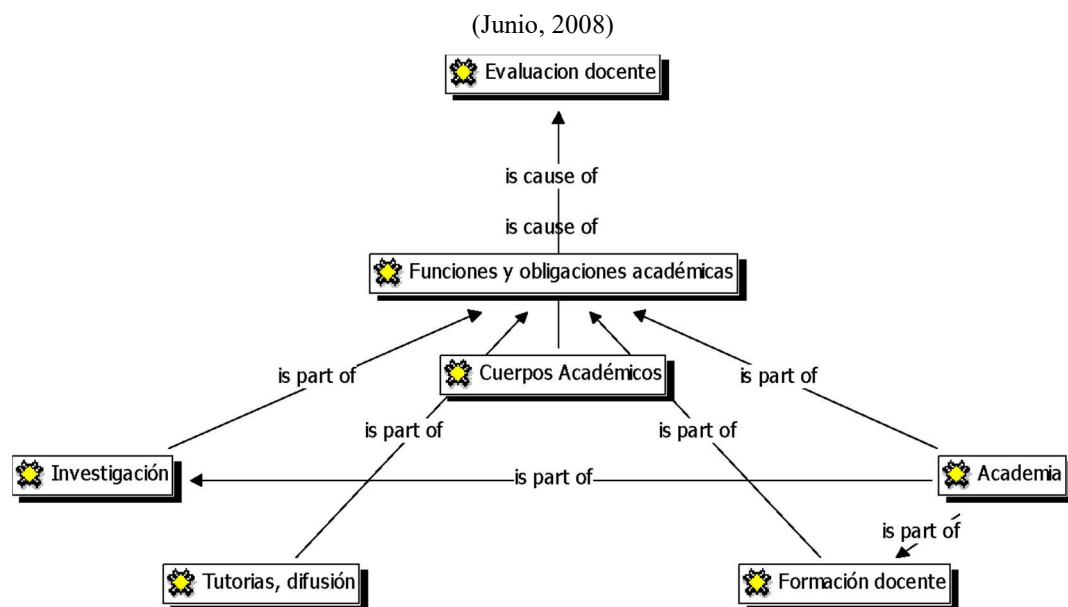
(Junio, 2008)

Evaluacion docente

is cause of

is cause of

Funciones y obligaciones académicas

is part of

Cuerpos Académicos

is part of

is part of

is part of

Investigación

is part of

Academia

is part of

Tutorias, difusión

Formación docente